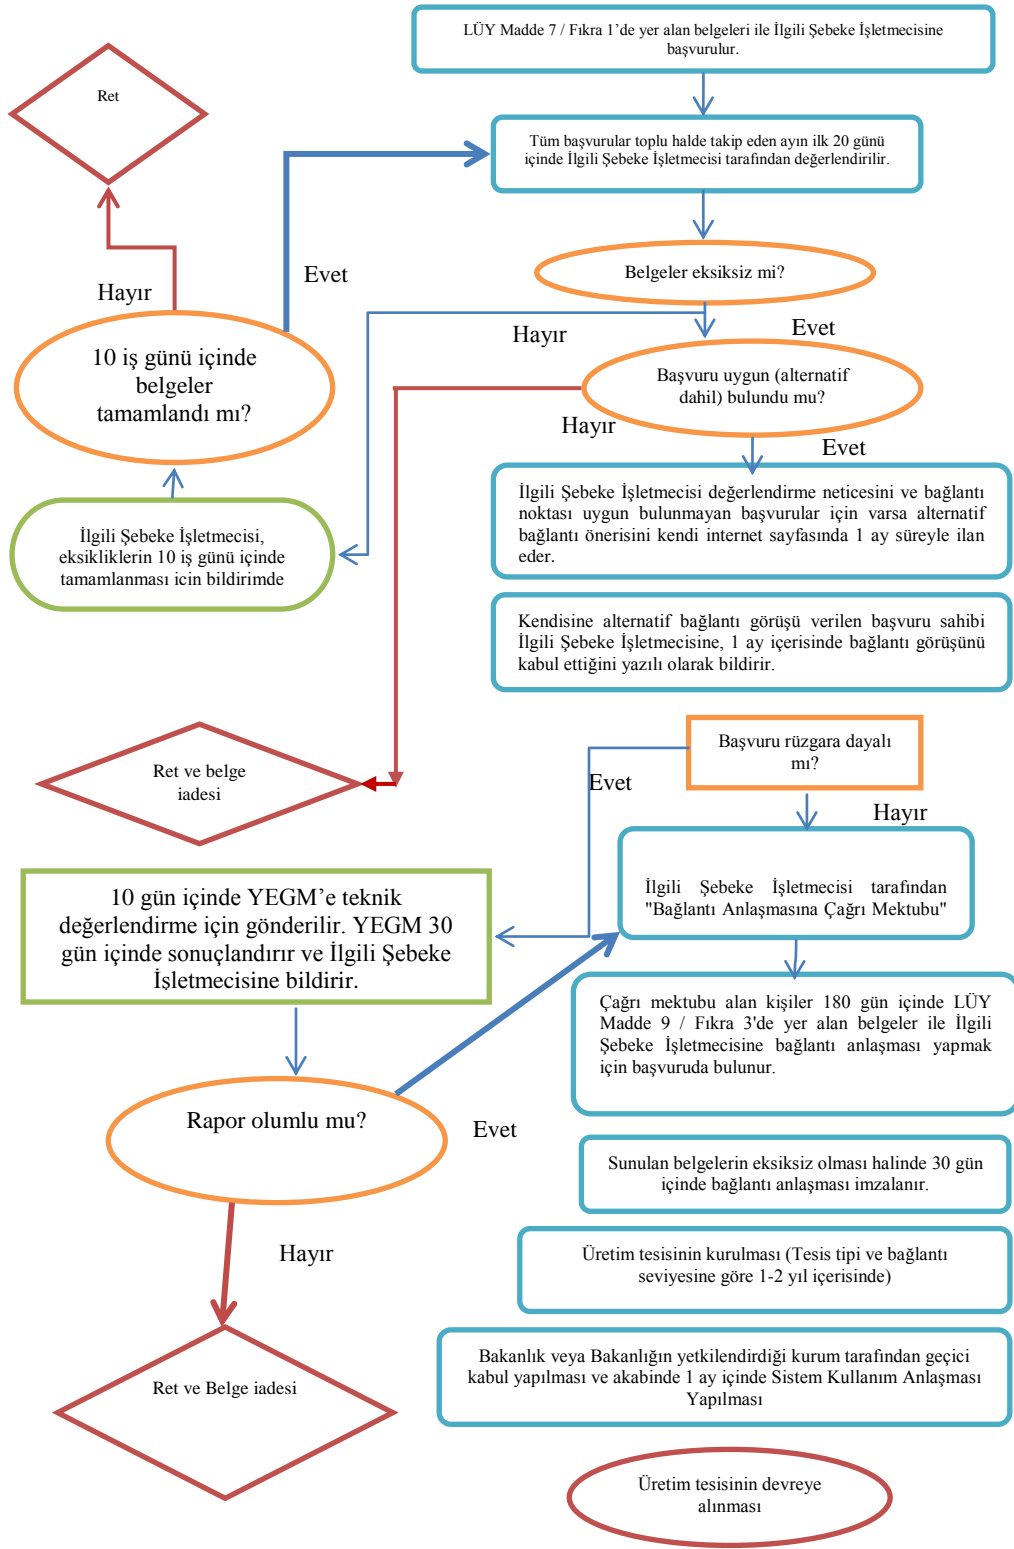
LÜY Madde 7 / Fıkra 1'de yer alan belgeleri ile İlgili Şebeke İşletmecisine başvurulur.

Ret

Tüm başvurular toplu halde takip eden ayın ilk 20 günü içinde İlgili Şebeke İşletmecisi tarafından değerlendirilir.

Evet

Belgeler eksiksiz mi?

Hayır

Hayır

Evet

10 iş günü içinde belgeler tamamlandı mı?

Başvuru uygun (alternatif dahil) bulundu mu?

Hayır

Evet

İlgili Şebeke İşletmecisi değerlendirme neticesini ve bağlantı noktası uygun bulunmayan başvurular için varsa alternatif bağlantı önerisini kendi internet sayfasında 1 ay süreyle ilan eder.

İlgili Şebeke İşletmecisi, eksikliklerin 10 iş günü içinde tamamlanması icin bildirimde

Kendisine alternatif bağlantı görüşü verilen başvuru sahibi İlgili Şebeke İşletmecisine, 1 ay içerisinde bağlantı görüşünü kabul ettiğini yazılı olarak bildirir.

Başvuru rüzgara dayalı mı?

Ret ve belge iadesi

Evet

Hayır

10 gün içinde YEGM'e teknik değerlendirme için gönderilir. YEGM 30 gün içinde sonuçlandırır ve İlgili Şebeke İşletmecisine bildirir.

İlgili Şebeke İşletmecisi tarafından "Bağlantı Anlaşmasına Çağrı Mektubu"

Çağrı mektubu alan kişiler 180 gün içinde LÜY Madde 9 / Fıkra 3'de yer alan belgeler ile İlgili Şebeke İşletmecisine bağlantı anlaşması yapmak için başvuruda bulunur.

Rapor olumlu mu?

Evet

Sunulan belgelerin eksiksiz olması halinde 30 gün içinde bağlantı anlaşması imzalanır.

Hayır

Üretim tesisinin kurulması (Tesis tipi ve bağlantı seviyesine göre 1-2 yıl içerisinde)

Ret ve Belge iadesi

Bakanlık veya Bakanlığın yetkilendirdiği kurum tarafından geçici kabul yapılması ve akabinde 1 ay içinde Sistem Kullanım Anlaşması Yapılması

Üretim tesisinin devreye alınması